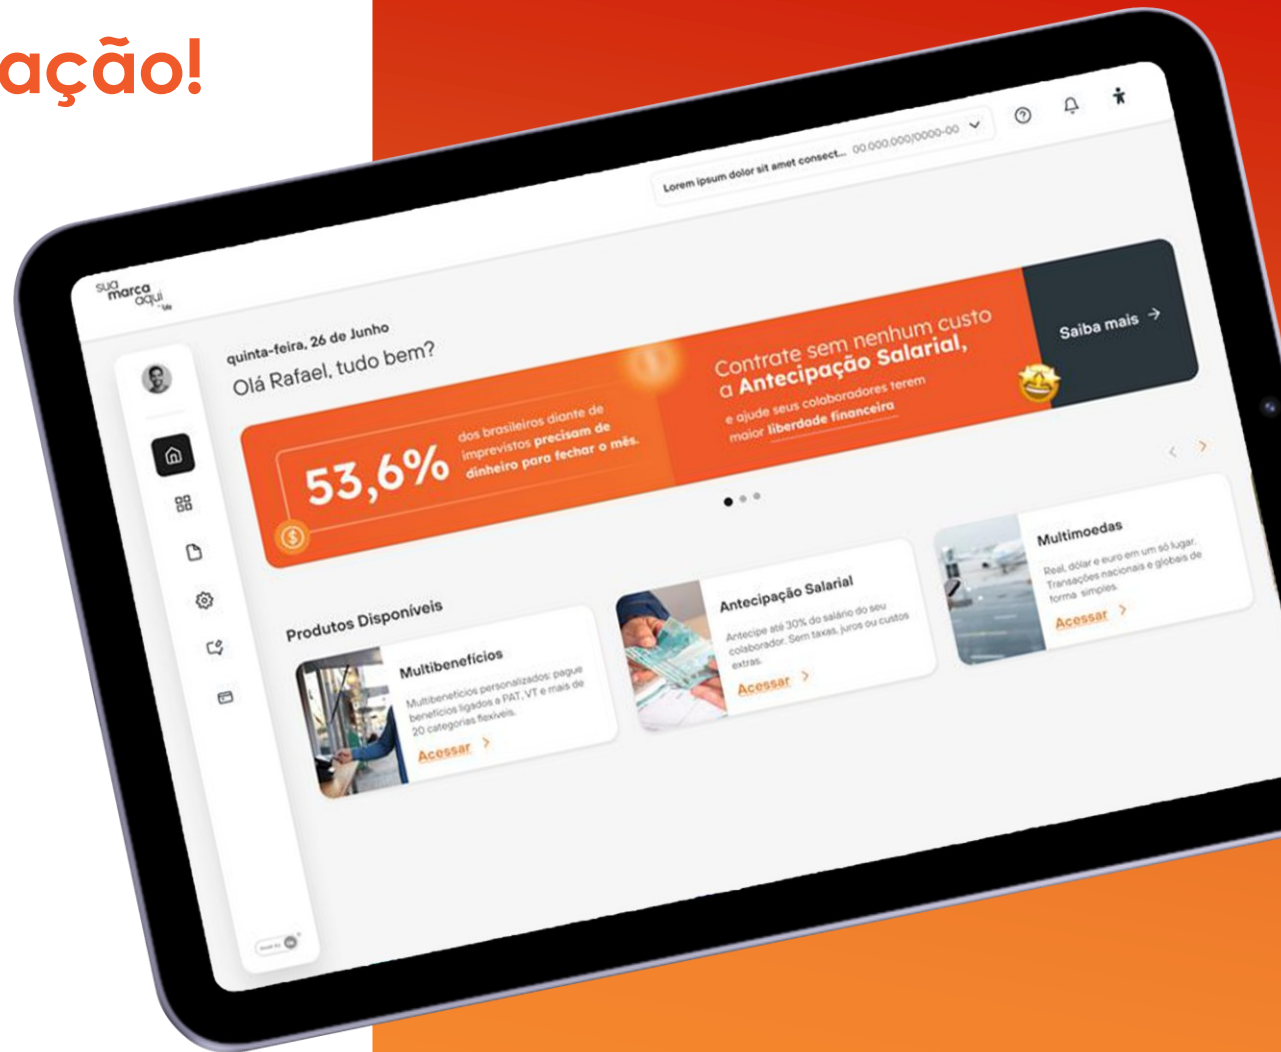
ação!

Lorem ipsum dolor sit amet consect... 00.000.000/0000-00

sua marca aqui

quinta-feira, 26 de Junho
Olá Rafael, tudo bem?

53,6% dos brasileiros diante de imprevistos precisam de dinheiro para fechar o mês.

Contrate sem nenhum custo a Antecipação Salarial, e ajude seus colaboradores terem maior liberdade financeira

Saiba mais →

Produtos Disponíveis

Multibenefícios
Multibenefícios personalizados: pague benefícios ligados a PAT, VT e mais de 20 categorias flexíveis.
Acessar >

Antecipação Salarial
Antecipe até 30% do salário do seu colaborador. Sem taxas, juros ou custos extras.
Acessar >

Multimoedas
Real, dólar e euro em um só lugar. Transações nacionais e globais de forma simples.
Acessar >

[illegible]